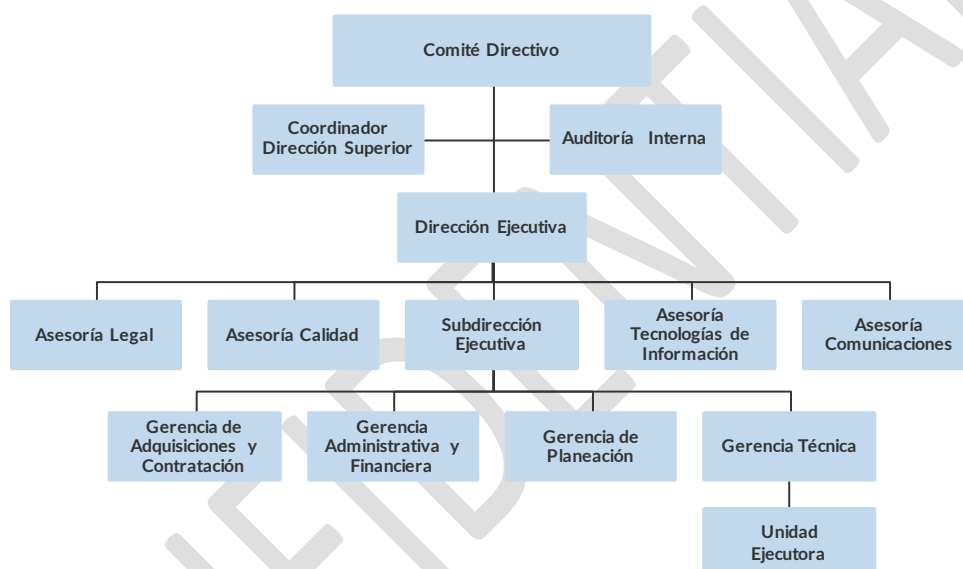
Comité Directivo

Coordinador Dirección Superior

Auditoría Interna

Dirección Ejecutiva

Asesoría Legal

Asesoría Calidad

Subdirección Ejecutiva

Asesoría Tecnologías de Información

Asesoría Comunicaciones

Gerencia de Adquisiciones y Contratación

Gerencia Administrativa y Financiera

Gerencia de Planeación

Gerencia Técnica

Unidad Ejecutora